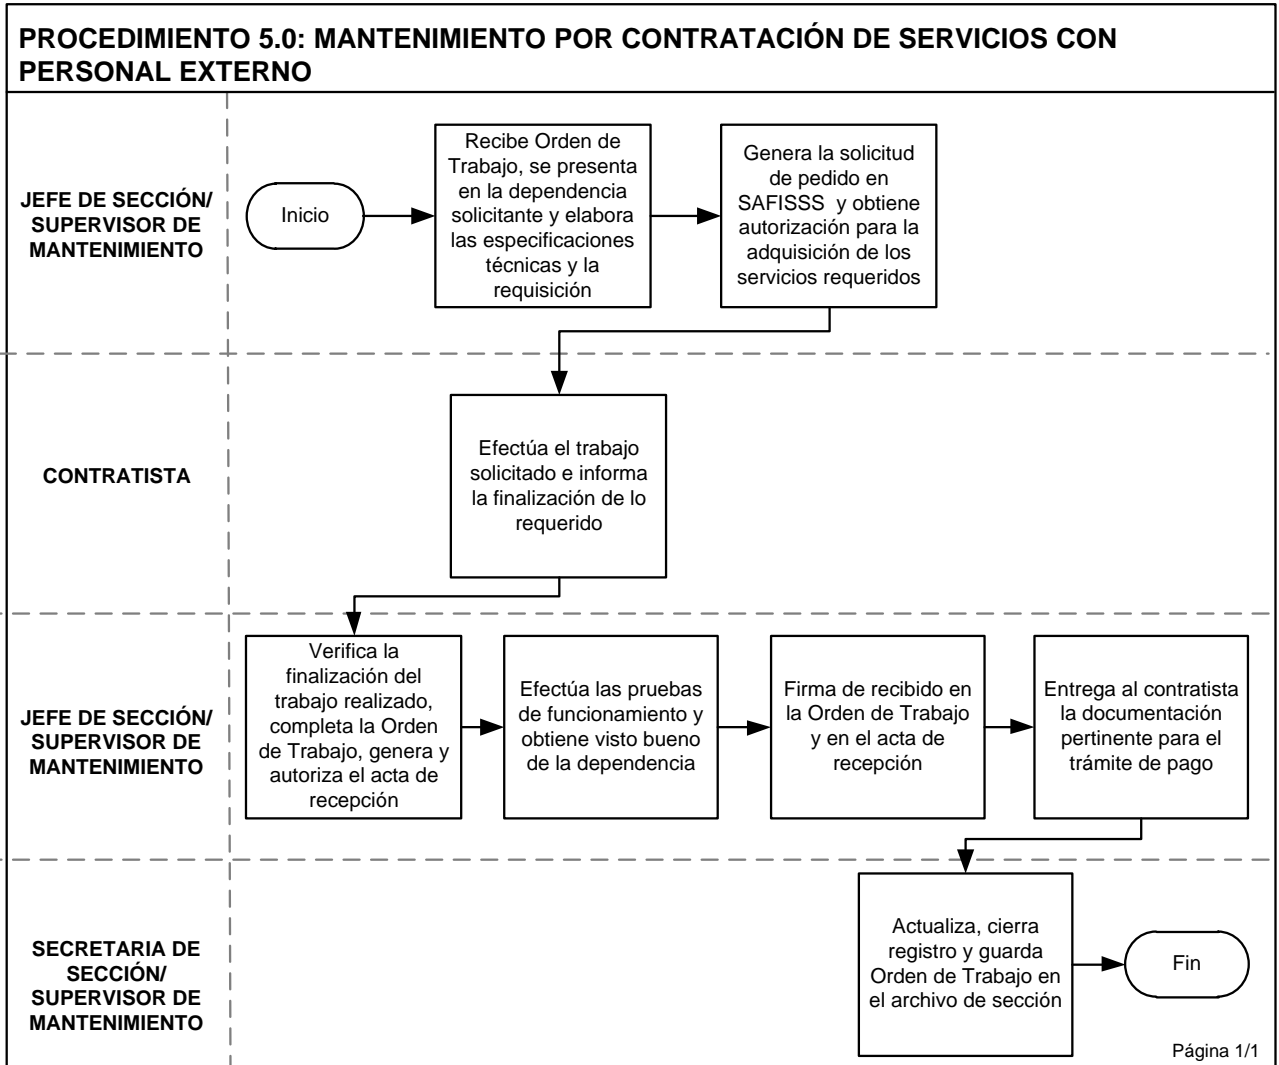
PROCEDIMIENTO 5.0: MANTENIMIENTO POR CONTRATACIÓN DE SERVICIOS CON PERSONAL EXTERNO

JEFE DE SECCIÓN/ SUPERVISOR DE MANTENIMIENTO

Inicio

Recibe Orden de Trabajo, se presenta en la dependencia solicitante y elabora las especificaciones técnicas y la requisición

Genera la solicitud de pedido en SAFISSS y obtiene autorización para la adquisición de los servicios requeridos

CONTRATISTA

Efectúa el trabajo solicitado e informa la finalización de lo requerido

JEFE DE SECCIÓN/ SUPERVISOR DE MANTENIMIENTO

Verifica la finalización del trabajo realizado, completa la Orden de Trabajo, genera y autoriza el acta de recepción

Efectúa las pruebas de funcionamiento y obtiene visto bueno de la dependencia

Firma de recibido en la Orden de Trabajo y en el acta de recepción

Entrega al contratista la documentación pertinente para el trámite de pago

SECRETARIA DE SECCIÓN/ SUPERVISOR DE MANTENIMIENTO

Actualiza, cierra registro y guarda Orden de Trabajo en el archivo de sección

Fin

Página 1/1